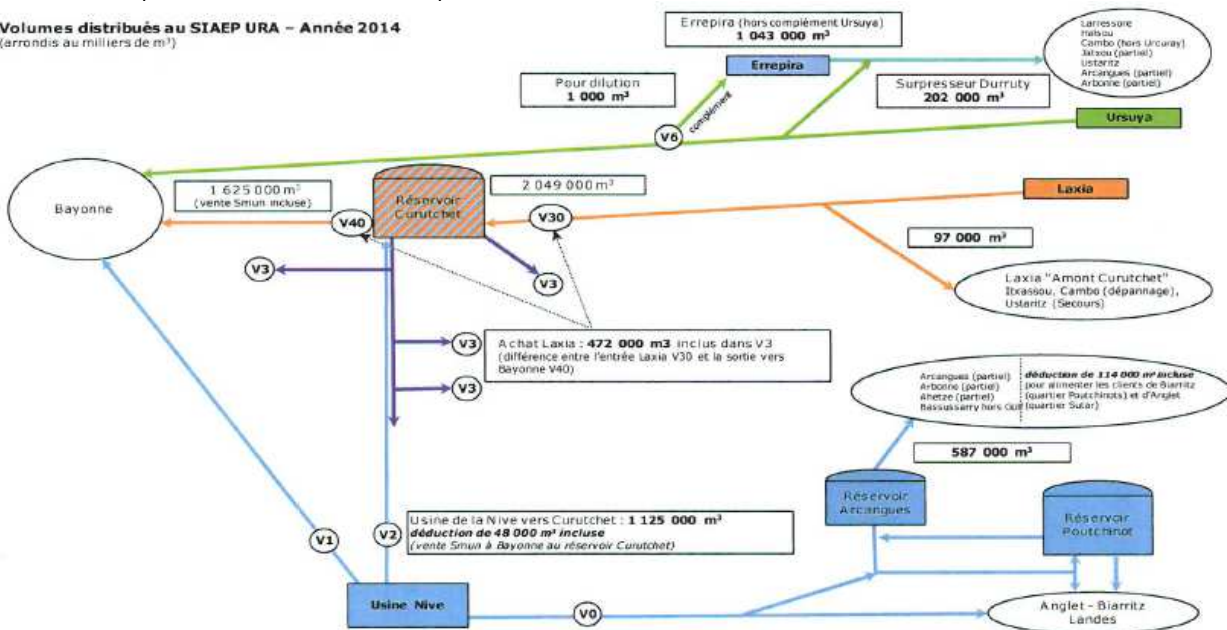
Volumes distribués au SIAEP URA – Année 2014
(arrondis au milliers de m³)

Errepira (hors complément Ursuya)
1 043 000 m³

Larressore
Halsou
Cambo (hors Urcuray)
Jatxou (partiel)
Ustaritz
Arcangues (partiel)
Arbonne (partiel)

Pour dilution
1 000 m³

Errepira

complément

Surpresseur Durruty
202 000 m³

V6

Ursuya

Bayonne

1 625 000 m³
(vente Smun incluse)

Réservoir Curutchet

2 049 000 m³

Laxia

V40

V30

V3

V3

97 000 m³

Laxia "Amont Curutchet"
Itxassou, Cambo (dépannage), Ustaritz (Secours)

V3

Achat Laxia : 472 000 m3 inclus dans V3
(différence entre l'entrée Laxia V30 et la sortie vers Bayonne V40)

V3

Arcangues (partiel)
Arbonne (partiel)
Ahetze (partiel)
Bassussarry hors OUF

déduction de 114 000 m³ incluse
pour alimenter les clients de Biarritz (quartier Poutchinots) et d'Anglet (quartier Sutar)

587 000 m³

Réservoir Arcangues

Réservoir Poutchinot

V1

V2

Usine de la Nive vers Curutchet : 1 125 000 m³
déduction de 48 000 m³ incluse
(vente Smun à Bayonne au réservoir Curutchet)

Usine Nive

V0

Anglet - Biarritz
Landes